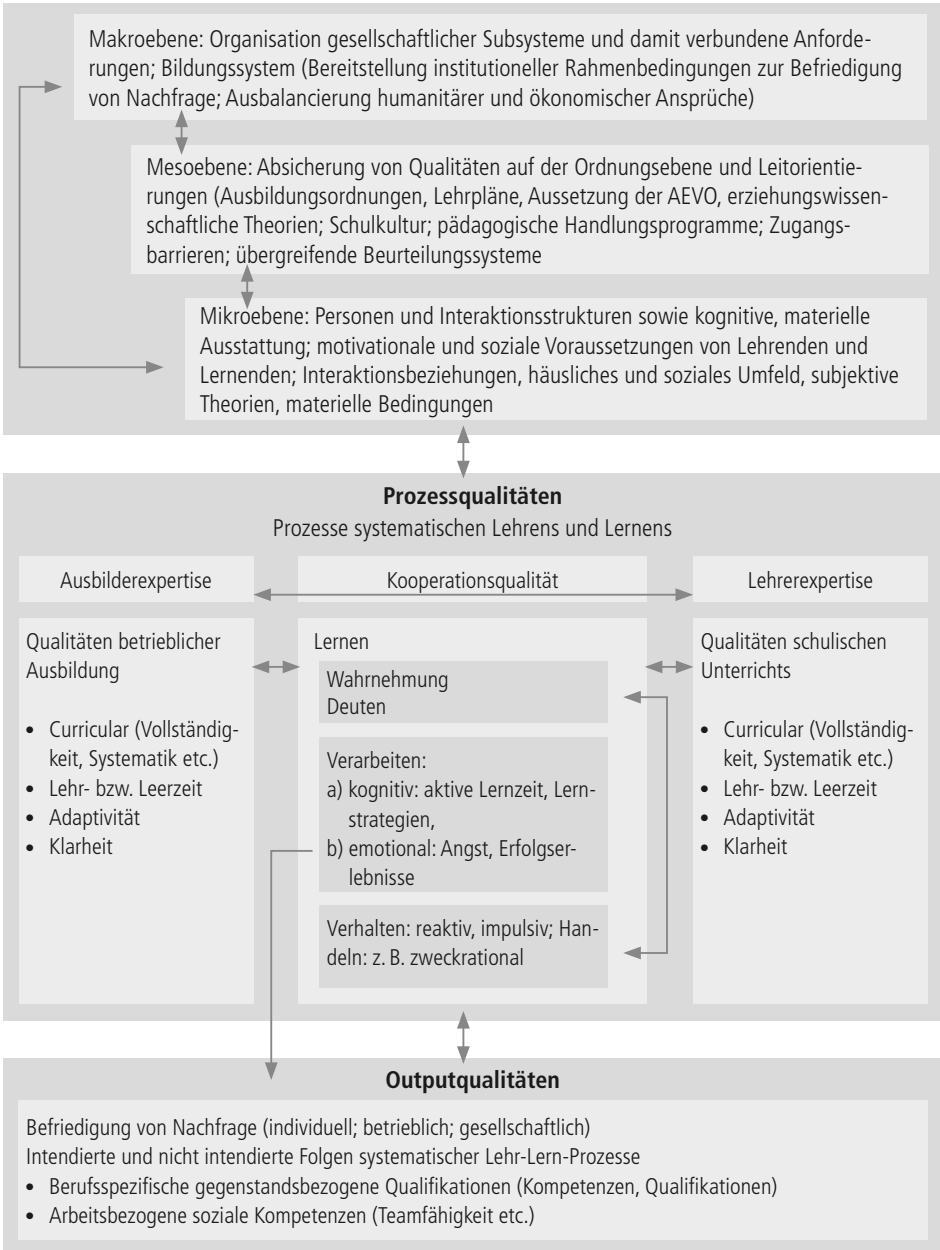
Makroebene: Organisation gesellschaftlicher Subsysteme und damit verbundene Anforderungen; Bildungssystem (Bereitstellung institutioneller Rahmenbedingungen zur Befriedigung von Nachfrage; Ausbalancierung humanitärer und ökonomischer Ansprüche)

Mesoebene: Absicherung von Qualitäten auf der Ordnungsebene und Leitorientierungen (Ausbildungsordnungen, Lehrpläne, Aussetzung der AEVO, erziehungswissenschaftliche Theorien; Schulkultur; pädagogische Handlungsprogramme; Zugangsbarrieren; übergreifende Beurteilungssysteme

Mikroebene: Personen und Interaktionsstrukturen sowie kognitive, materielle Ausstattung; motivationale und soziale Voraussetzungen von Lehrenden und Lernenden; Interaktionsbeziehungen, häusliches und soziales Umfeld, subjektive Theorien, materielle Bedingungen

**Prozessqualitäten**
Prozesse systematischen Lehrens und Lernens

Ausbilderexpertise

Kooperationsqualität

Lehrerexpertise

Qualitäten betrieblicher Ausbildung

- Curricular (Vollständigkeit, Systematik etc.)
- Lehr- bzw. Leerzeit
- Adaptivität
- Klarheit

Lernen

Wahrnehmung
Deuten

Verarbeiten:
a) kognitiv: aktive Lernzeit, Lernstrategien,
b) emotional: Angst, Erfolgserlebnisse

Verhalten: reaktiv, impulsiv; Handeln: z. B. zweckrational

Qualitäten schulischen Unterrichts

- Curricular (Vollständigkeit, Systematik etc.)
- Lehr- bzw. Leerzeit
- Adaptivität
- Klarheit

**Outputqualitäten**

Befriedigung von Nachfrage (individuell; betrieblich; gesellschaftlich)
Intendierte und nicht intendierte Folgen systematischer Lehr-Lern-Prozesse
- Berufsspezifische gegenstandsbezogene Qualifikationen (Kompetenzen, Qualifikationen)
- Arbeitsbezogene soziale Kompetenzen (Teamfähigkeit etc.)